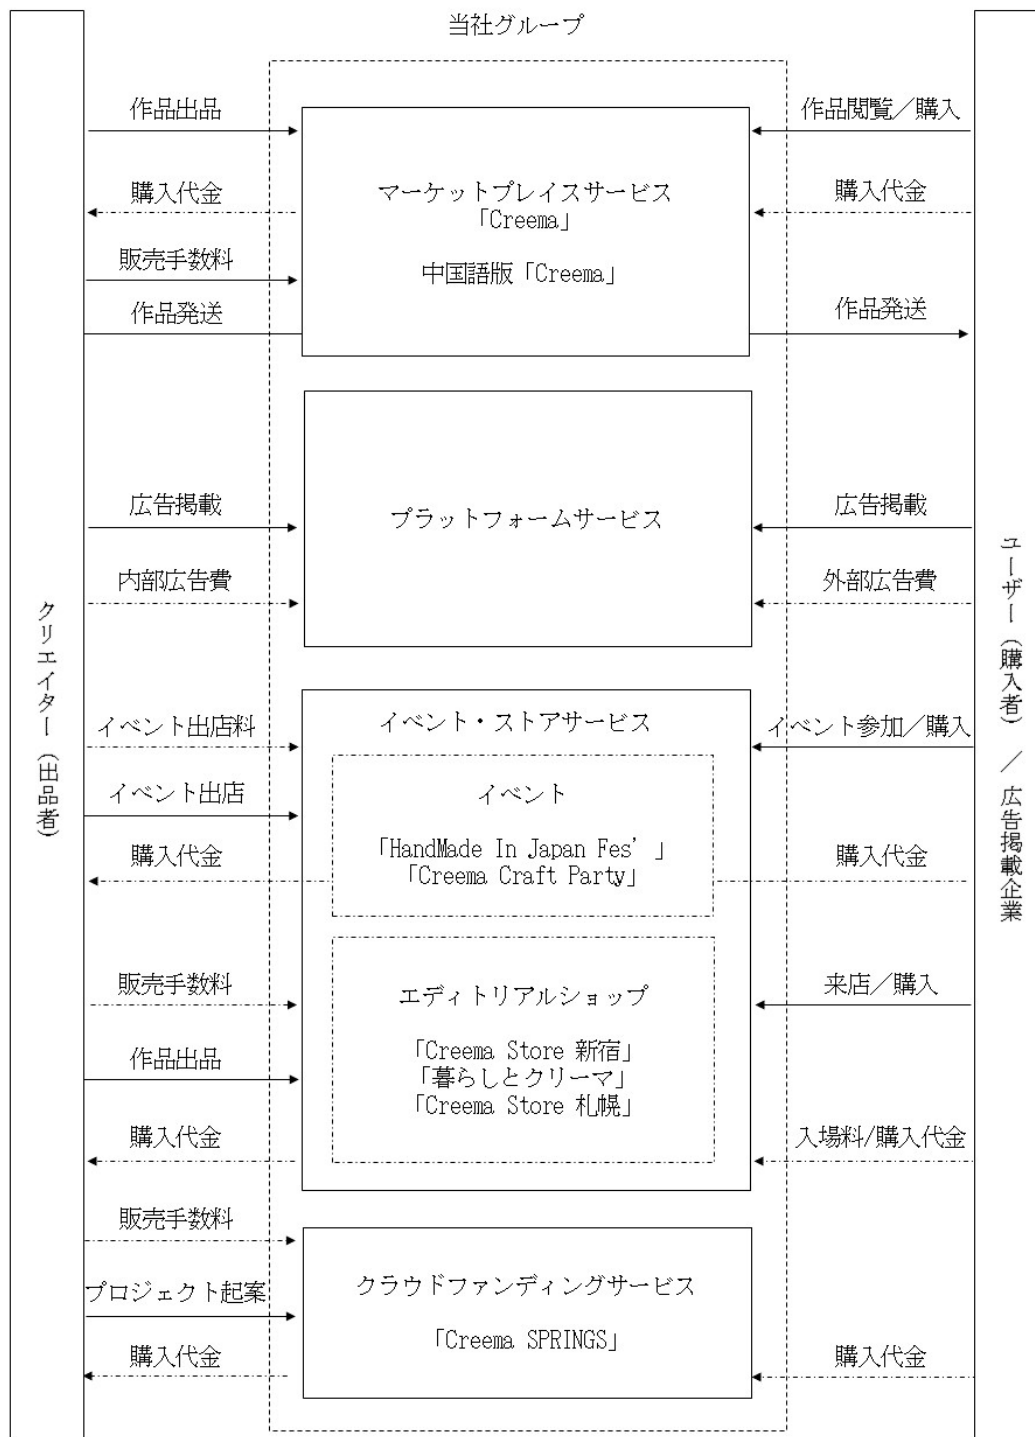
当社グループ

クリエイター（出品者）

ユーザー（購入者）／広告掲載企業

作品出品
購入代金
販売手数料
作品発送

マーケットプレイスサービス
「Creema」
中国語版「Creema」

作品閲覧／購入
購入代金
作品発送

広告掲載
内部広告費

プラットフォームサービス

広告掲載
外部広告費

イベント出店料
イベント出店
購入代金

イベント・ストアサービス

イベント
「HandMade In Japan Fes'」
「Creema Craft Party」

イベント参加／購入
購入代金

販売手数料
作品出品
購入代金

エディトリアルショップ
「Creema Store 新宿」
「暮らしとクリーマ」
「Creema Store 札幌」

来店／購入
入場料/購入代金

販売手数料
プロジェクト起案
購入代金

クラウドファンディングサービス
「Creema SPRINGS」

購入代金